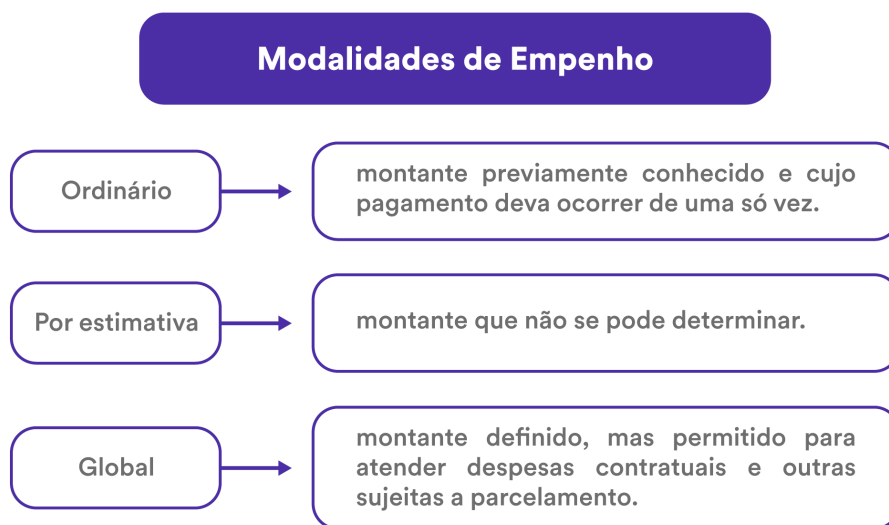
Modalidades de Empenho

Ordinário

montante previamente conhecido e cujo pagamento deva ocorrer de uma só vez.

Por estimativa

montante que não se pode determinar.

Global

montante definido, mas permitido para atender despesas contratuais e outras sujeitas a parcelamento.